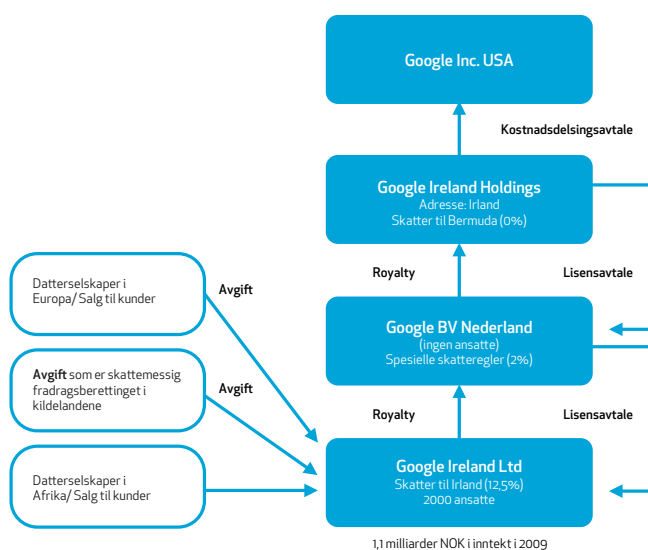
Google Inc. USA

Kostnadsdelsingsavtale

Google Ireland Holdings
Adresse: Irland
Skatter til Bermuda (0%)

Royalty

Lisensavtale

Datterselskaper i Europa/ Salg til kunder

Avgift

Google BV Nederland
(ingen ansatte)
Spesielle skatteregler (2%)

Avgift som er skattemessig fradragsberettinget i kildelandene

Avgift

Royalty

Lisensavtale

Datterselskaper i Afrika/ Salg til kunder

Google Ireland Ltd
Skatter til Irland (12,5%)
2000 ansatte

1,1 milliarder NOK i inntekt i 2009